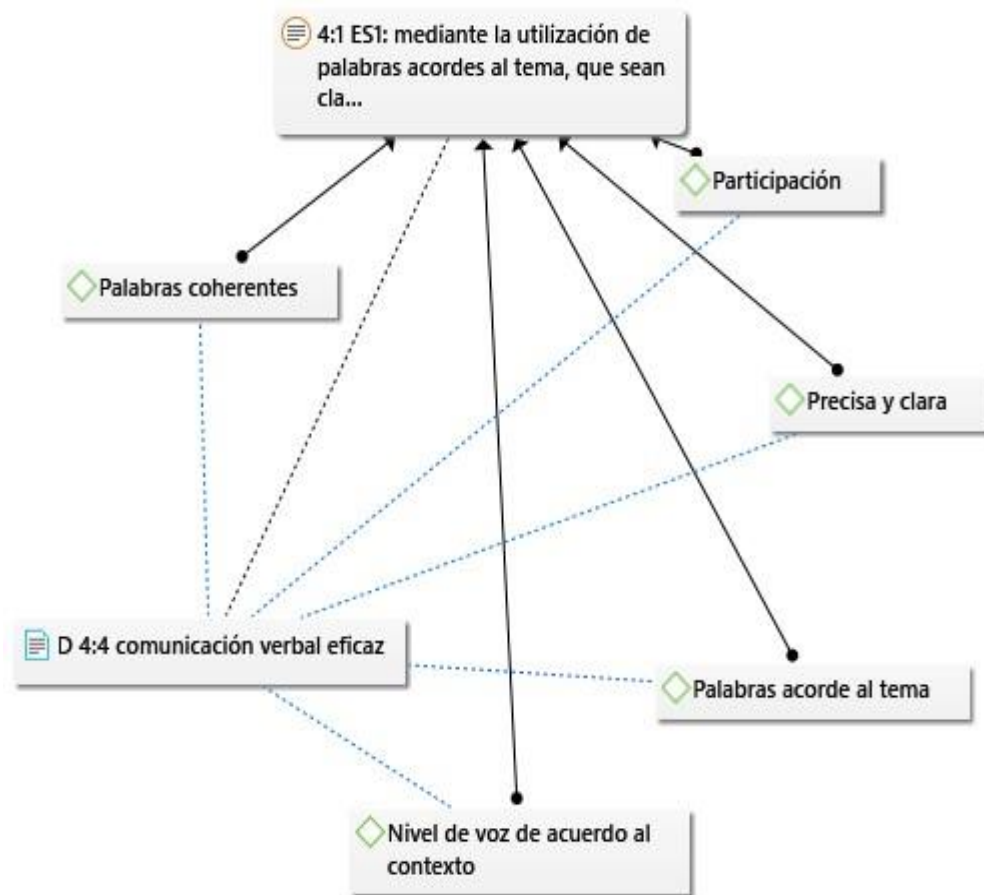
4:1 ES1: mediante la utilización de palabras acordes al tema, que sean cla...

Participación

Palabras coherentes

Precisa y clara

D 4:4 comunicación verbal eficaz

Palabras acorde al tema

Nivel de voz de acuerdo al contexto